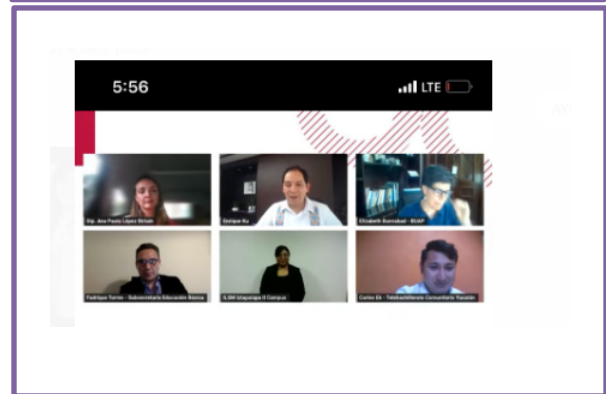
5:56

LTE

Dip. Ana Paola López Birlain

Enrique Ku

Elizabeth Escroebar - SEAP

Fedrique Torres - Subsecretario Educación Básica

ILSM Ucaparaga II Campus

Carlos Ek - Telebachillerato Comunitario Yucatán